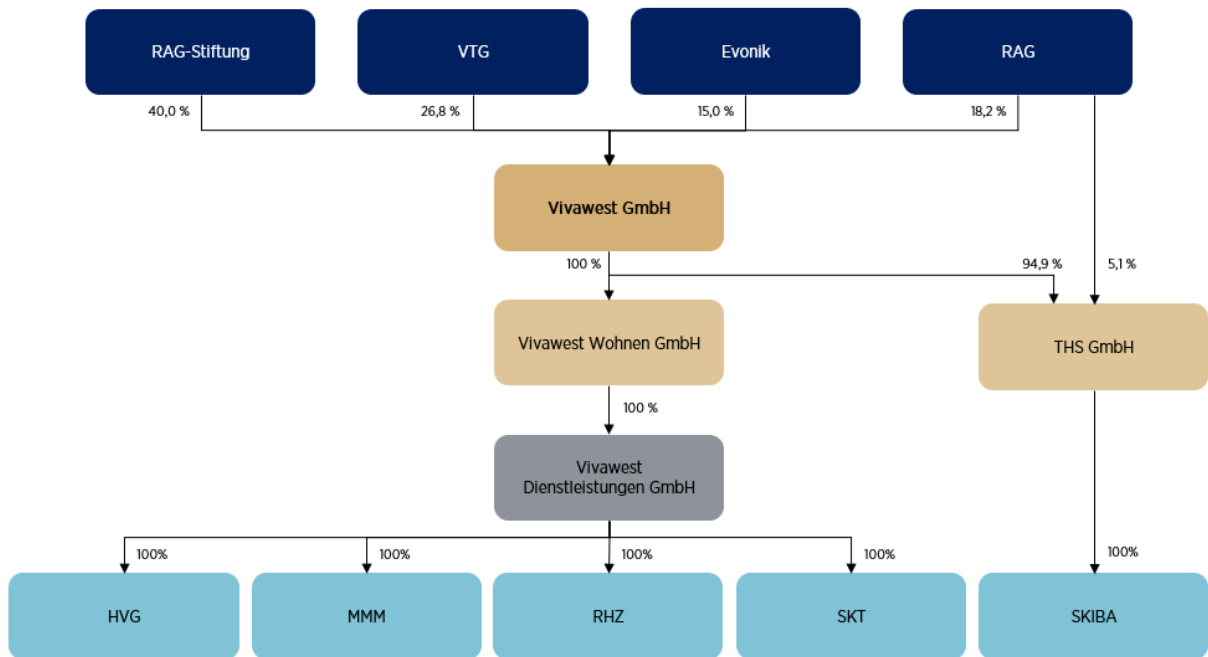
RAG-Stiftung
VTG
Evonik
RAG

40,0 %
26,8 %
15,0 %
18,2 %

Vivawest GmbH

100 %
94,9 %
5,1 %

Vivawest Wohnen GmbH
THS GmbH

100 %

Vivawest Dienstleistungen GmbH

100%
100%
100%
100%
100%

HVG
MMM
RHZ
SKT
SKIBA